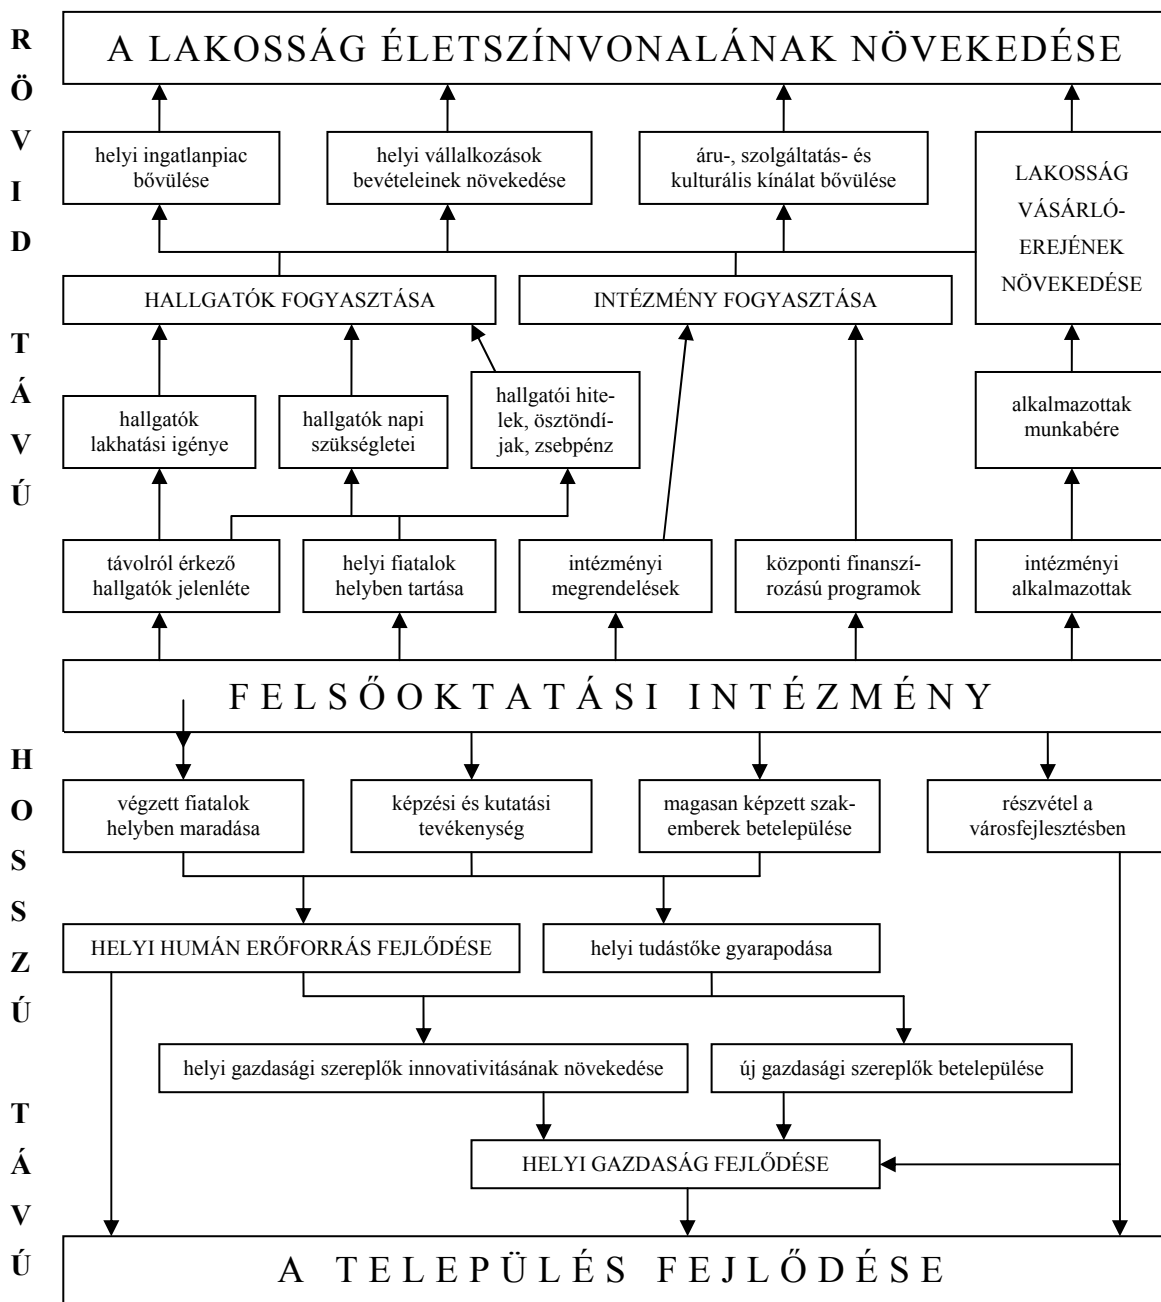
R Ö V I D

T Á V Ú

A LAKOSSÁG ÉLETSZÍNVONALÁNAK NÖVEKEDÉSE

helyi ingatlanpiac bővülése

helyi vállalkozások bevételeinek növekedése

áru-, szolgáltatás- és kulturális kínálat bővülése

LAKOSSÁG VÁSÁRLÓEREJÉNEK NÖVEKEDÉSE

HALLGATÓK FOGYASZTÁSA

INTÉZMÉNY FOGYASZTÁSA

hallgatók lakhatási igénye

hallgatók napi szükségletei

hallgatói hitelek, ösztöndíjak, zsebpénz

alkalmazottak munkabére

távolról érkező hallgatók jelenléte

helyi fiatalok helyben tartása

intézményi megrendelések

központi finanszírozású programok

intézményi alkalmazottak

F E L S Ő O K T A T Á S I I N T É Z M É N Y

H O S S Z Ú

T Á V Ú

végzett fiatalok helyben maradása

képzési és kutatási tevékenység

magasan képzett szakemberek betelepülése

részvétel a városfejlesztésben

HELYI HUMÁN ERŐFORRÁS FEJLŐDÉSE

helyi tudástőke gyarapodása

helyi gazdasági szereplők innovativitásának növekedése

új gazdasági szereplők betelepülése

HELYI GAZDASÁG FEJLŐDÉSE

A T E L E P Ü L É S F E J L Ő D É S E